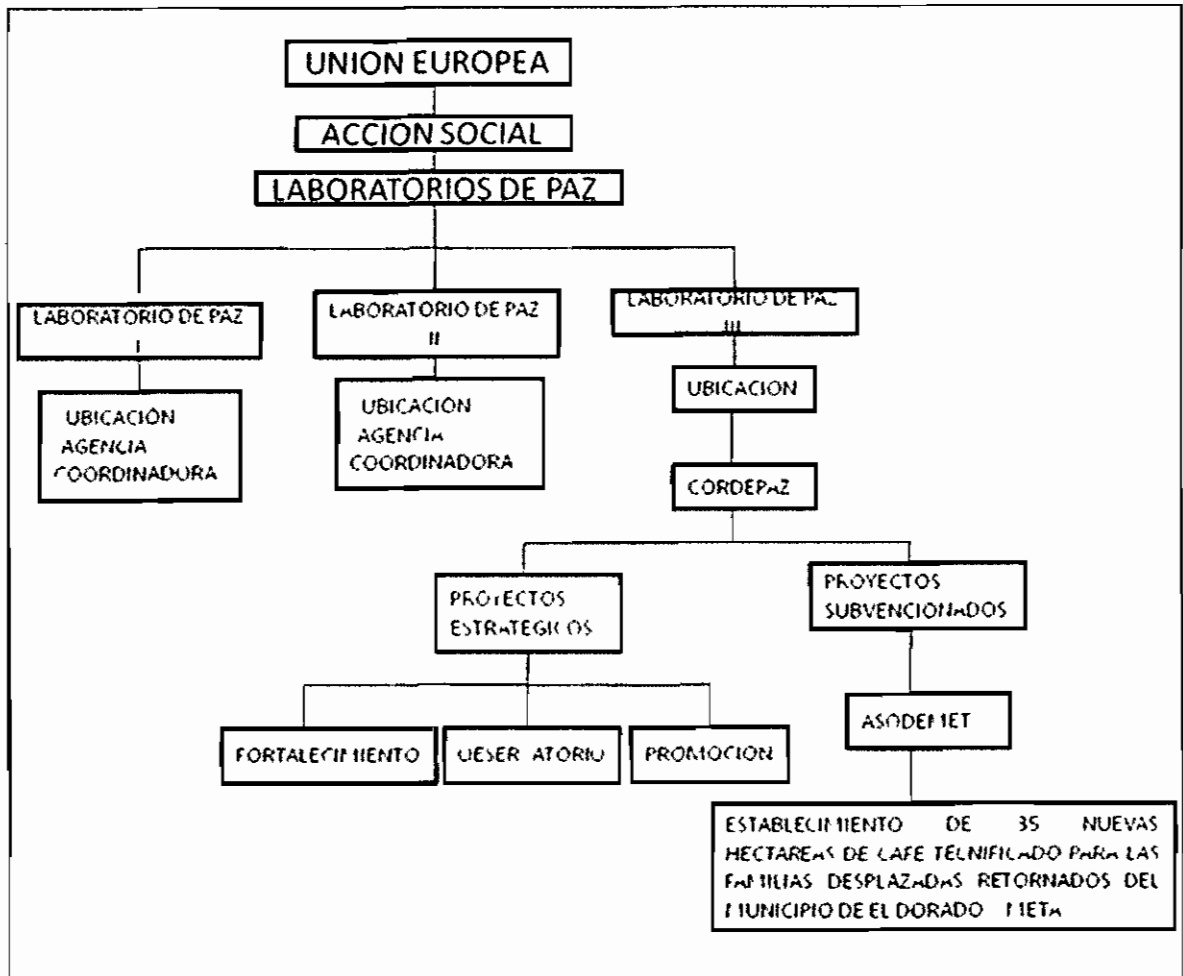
UNION EUROPEA

ACCION SOCIAL

LABORATORIOS DE PAZ

LABORATORIO DE PAZ I

LABORATORIO DE PAZ II

LABORATORIO DE PAZ III

UBICACIÓN AGENCIA COORDINADORA

UBICACIÓN AGENCIA COORDINADORA

UBICACION

CORDEPAZ

PROYECTOS ESTRATEGICOS

PROYECTOS SUBVENCIONADOS

FORTALECIMIENTO

OBSERVATORIO

PROMOCION

ASODEMET

ESTABLECIMIENTO DE 35 NUEVAS HECTAREAS DE CAFE TECNIFICADO PARA LAS FAMILIAS DESPLAZADAS RETORNADOS DEL MUNICIPIO DE EL DORADO META